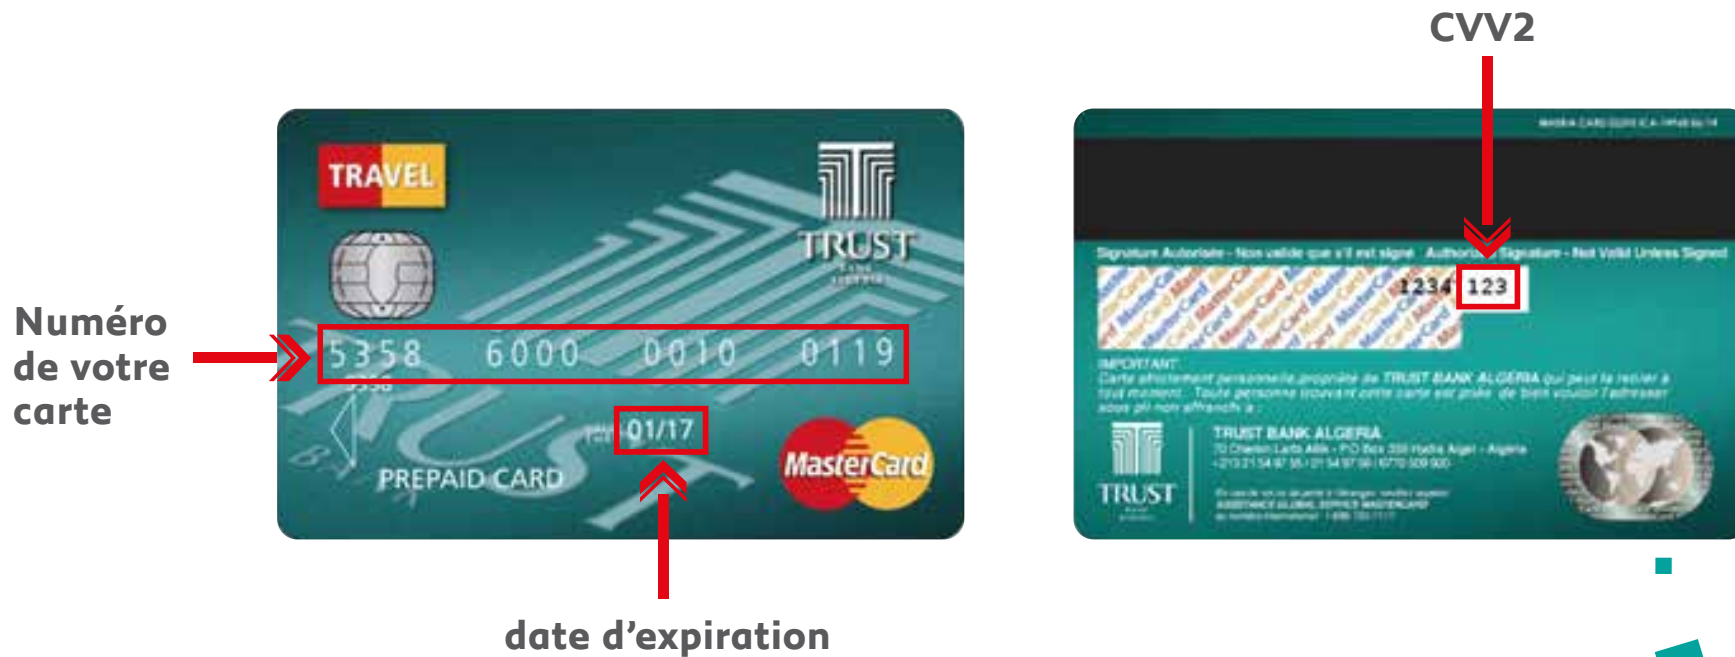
CVV2

TRAVEL

TRUST

Numéro de votre carte

5358 6000 0010 0119

01/17

PREPAID CARD

MasterCard

date d'expiration

Signature Autorisée - Non valide que s'il est signé Authorized Signature - Not Valid Unless Signed

1234 123

IMPORTANT
Carte strictement personnelle propriété de TRUST BANK ALGERIA qui peut la retirer à tout moment. Toute personne trouvant cette carte est priée de bien vouloir l'adresser sous pli non affranchi à :

TRUST BANK ALGERIA
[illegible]

TRUST

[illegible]